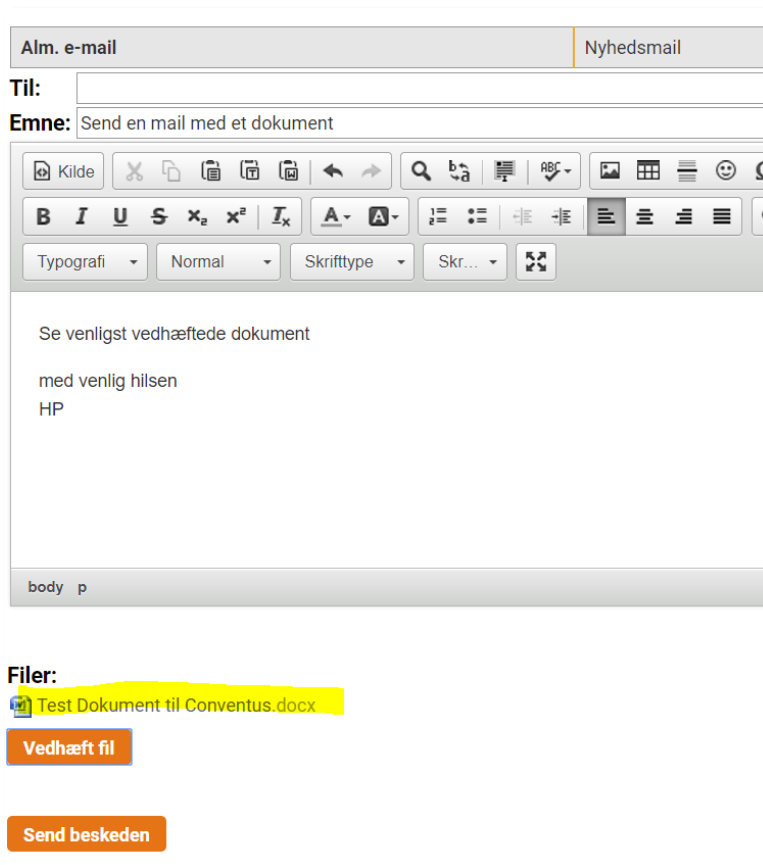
Alm. e-mail | Nyhedsmail

Til:

Emne: Send en mail med et dokument

Kilde

Typografi
Normal
Skrifttype
Skr...

Se venligst vedhæftede dokument

med venlig hilsen
HP

body p

Filer:
Test Dokument til Conventus.docx

Vedhæft fil

Send beskeden